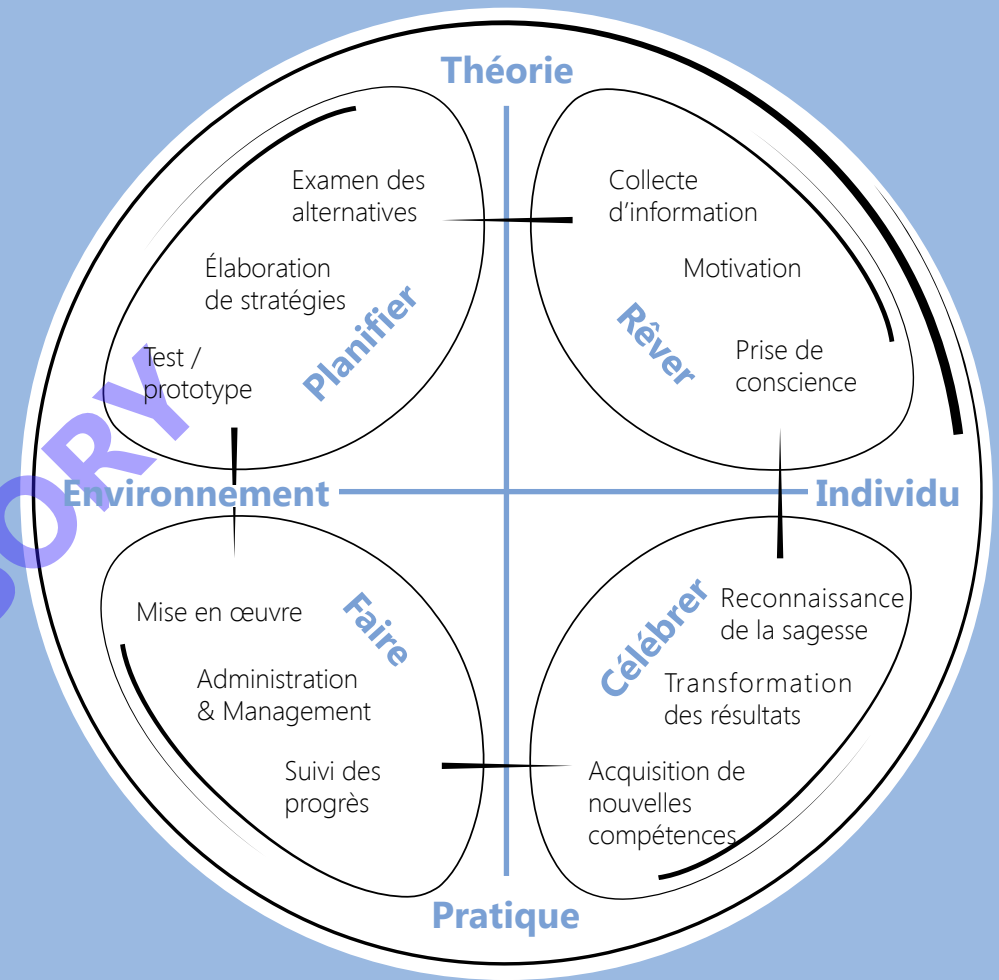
Théorie

Examen des alternatives

Élaboration de stratégies

Test / prototype

Planifier

Collecte d'information

Motivation

Rêver

Prise de conscience

ORY

Environnement

Individu

Mise en œuvre

Faire

Administration & Management

Suivi des progrès

Célébrer

Reconnaissance de la sagesse

Transformation des résultats

Acquisition de nouvelles compétences

Pratique